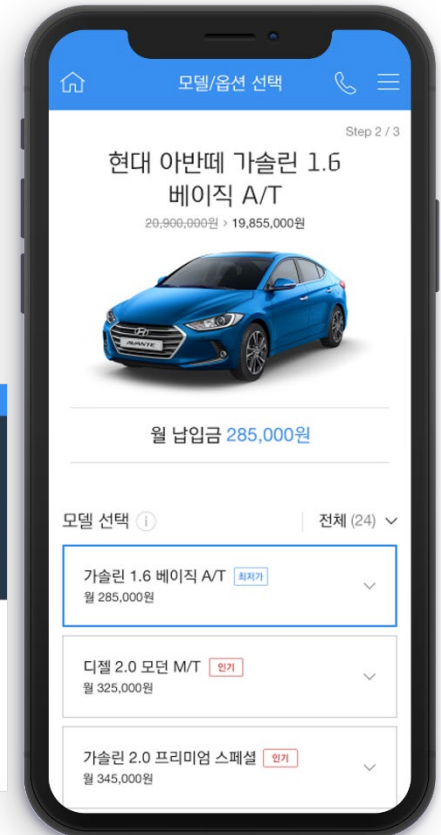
모델/옵션 선택

Step 2 / 3

현대 아반떼 가솔린 1.6 베이직 A/T

~~20,900,000원~~ > 19,855,000원

AVANTE

월 납입금 285,000원

모델 선택 i

전체 (24)

가솔린 1.6 베이직 A/T 최저가
월 285,000원

디젤 2.0 모던 M/T 인기
월 325,000원

가솔린 2.0 프리미엄 스페셜 인기
월 345,000원